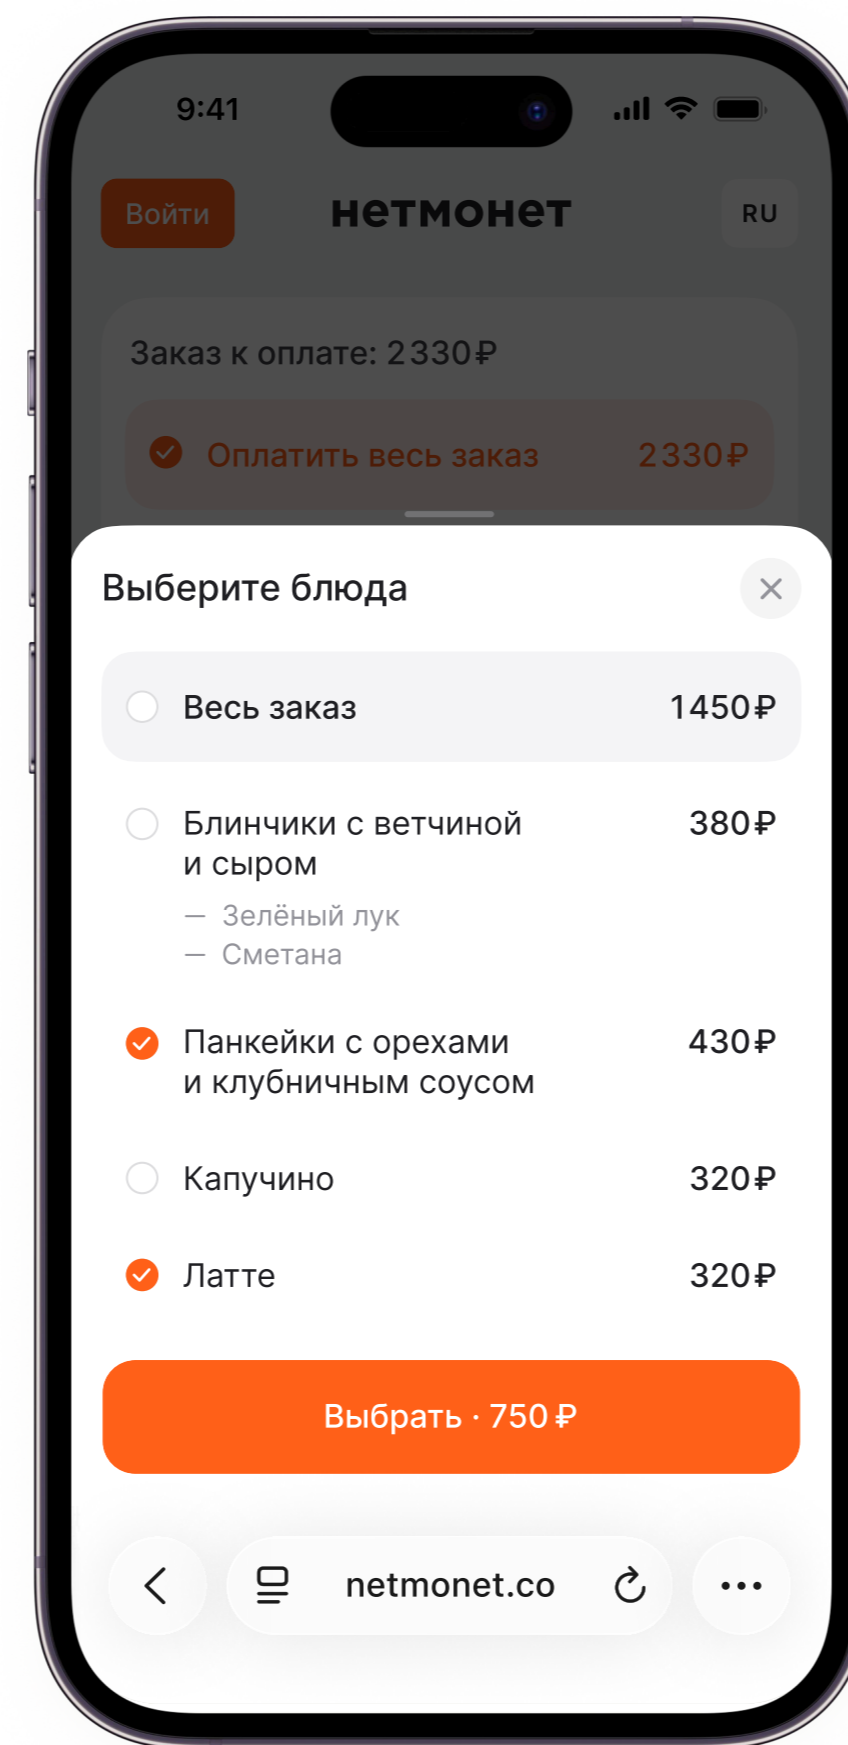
9:41

Войти

нетмонет

RU

Заказ к оплате: 2330₽

Оплатить весь заказ 2330₽

Выберите блюда

×

Весь заказ 1450₽

Блинчики с ветчиной и сыром 380₽

— Зелёный лук
— Сметана

Панкейки с орехами и клубничным соусом 430₽

Капучино 320₽

Латте 320₽

Выбрать · 750 ₽

netmonet.co